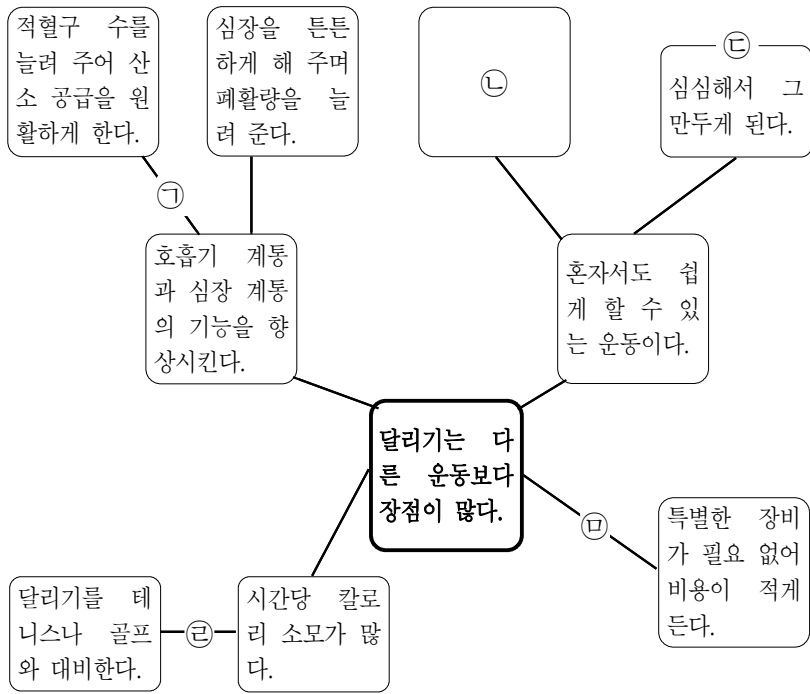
적혈구 수를 늘려 주어 산소 공급을 원활하게 한다.

심장을 튼튼하게 해 주며 폐활량을 늘려 준다.

㉡

㉢

심심해서 그만두게 된다.

㉠

호흡기 계통과 심장 계통의 기능을 향상시킨다.

혼자서도 쉽게 할 수 있는 운동이다.

달리기는 다른 운동보다 장점이 많다.

㉤

특별한 장비가 필요 없어 비용이 적게 든다.

달리기를 테니스나 골프와 대비한다.

㉣

시간당 칼로리 소모가 많다.